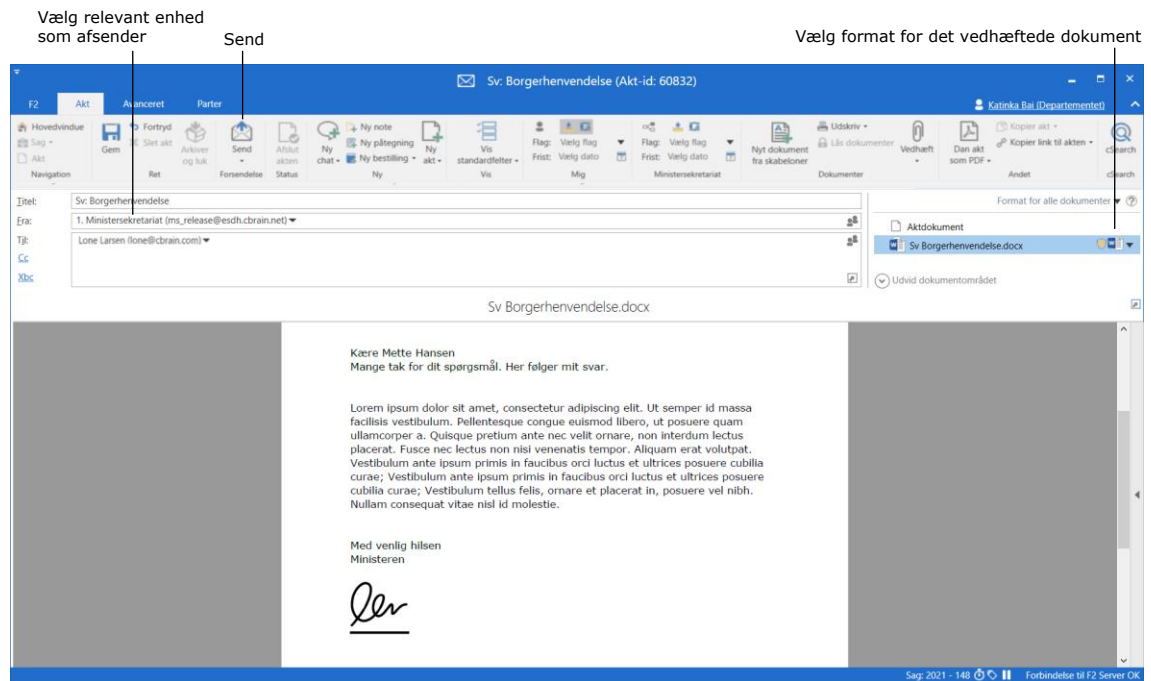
Vælg relevant enhed som afsender

Send

Vælg format for det vedhæftede dokument

Sv: Borgerhenvendelse (Akt-id: 60832)

F2 Akt Avanceret Parter

Katinka Bai (Departementet)

Hovedvindue
Sag
Akt
Navigation

Gem
Fortryd
Slet akt
Arkiver og luk
Ret

Send
Forsendelse

Afslut akten
Status

Ny chat
Ny note
Ny påtegning
Ny bestilling
Ny akt
Ny

Vis standardfelter
Vis

Flag: Vælg flag
Frist: Vælg dato
Mig

Flag: Vælg flag
Frist: Vælg dato
Ministersekretariat

Nyt dokument fra skabeloner
Udskriv
Lås dokumenter
Vedhæft
Dokumenter

Dan akt som PDF
Kopier akt
Kopier link til akten
Andet

cSearch
cSearch

Titel: Sv: Borgerhenvendelse
Fra: 1. Ministersekretariat (ms_release@esdh.cbrain.net)
Til: Lone Larsen (lone@cbrain.com)
Cc
Xbc

Format for alle dokumenter

Aktdokument
Sv Borgerhenvendelse.docx

Udvid dokumentområdet

Sv Borgerhenvendelse.docx

Kære Mette Hansen
Mange tak for dit spørgsmål. Her følger mit svar.

Lorem ipsum dolor sit amet, consectetur adipiscing elit. Ut semper id massa facilisis vestibulum. Pellentesque congue euismod libero, ut posuere quam ullamcorper a. Quisque pretium ante nec velit ornare, non interdum lectus placerat. Fusce nec lectus non nisi venenatis tempor. Aliquam erat volutpat. Vestibulum ante ipsum primis in faucibus orci luctus et ultrices posuere cubilia curae; Vestibulum ante ipsum primis in faucibus orci luctus et ultrices posuere cubilia curae; Vestibulum tellus felis, ornare et placerat in, posuere vel nibh. Nullam consequat vitae nisl id molestie.

Med venlig hilsen
Ministeren

Sag: 2021 - 148 Forbindelse til F2 Server OK